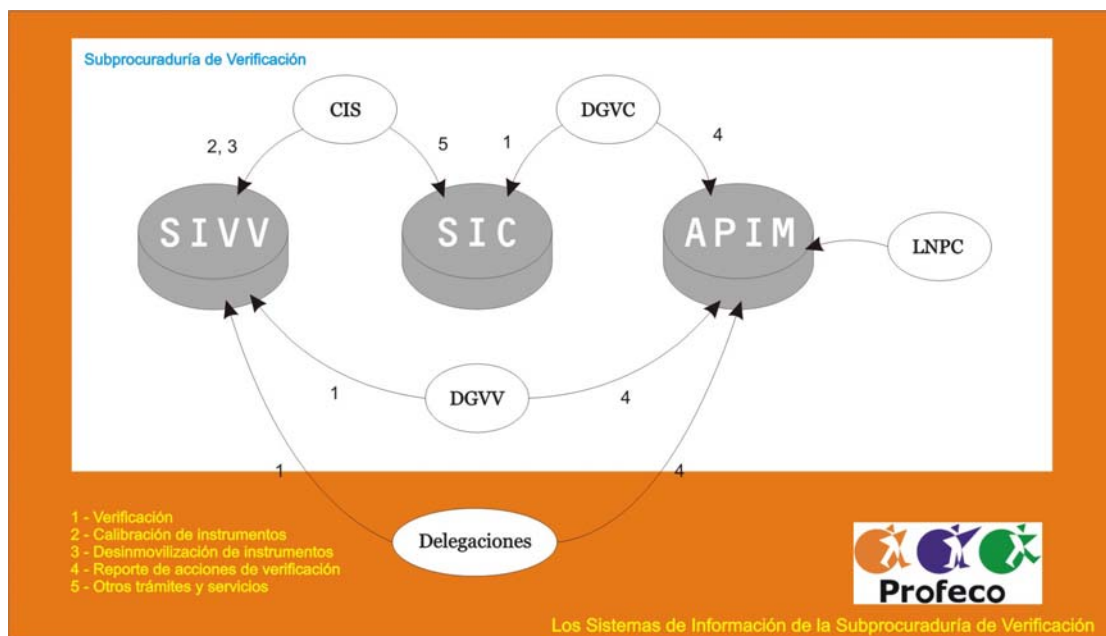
Subprocuraduría de Verificación

CIS

DGVC

2, 3

5

1

4

SIVV

SIC

APIM

LNPC

1

DGVV

4

1

4

Delegaciones

1 - Verificación
2 - Calibración de instrumentos
3 - Desinmovilización de instrumentos
4 - Reporte de acciones de verificación
5 - Otros trámites y servicios

Profeco

Los Sistemas de Información de la Subprocuraduría de Verificación